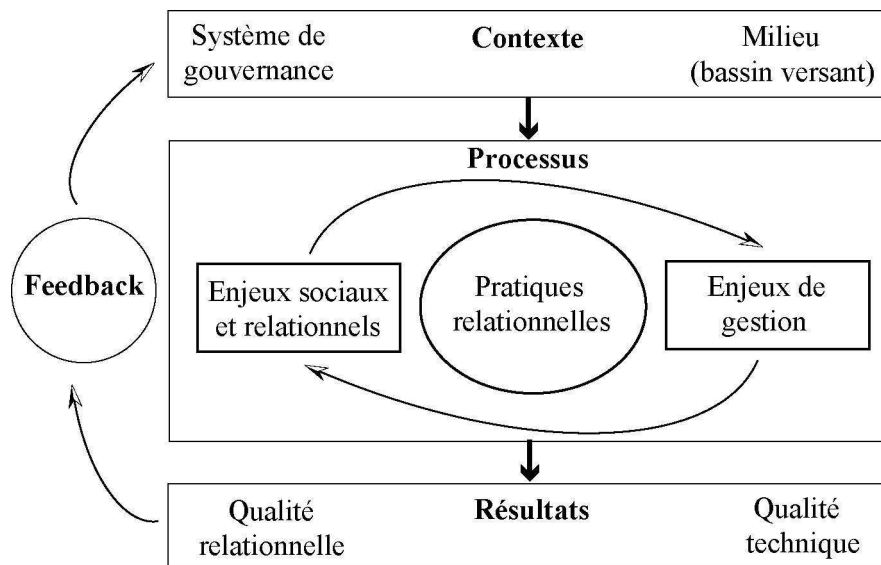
Système de gouvernance

Contexte

Milieu (bassin versant)

Processus

Feedback

Enjeux sociaux et relationnels

Pratiques relationnelles

Enjeux de gestion

Qualité relationnelle

Résultats

Qualité technique